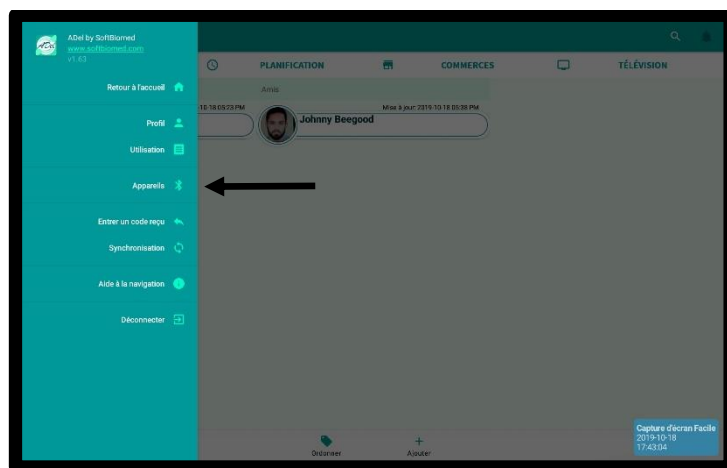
ADel by SoftBiomed
www.softbiomed.com
v1.63

Retour à l'accueil

Profil

Utilisation

Appareils

Entrer un code reçu

Synchronisation

Aide à la navigation

Déconnecter

PLANIFICATION

COMMERCES

TÉLÉVISION

Amis

10-18 05:23 PM

Mise à jour: 2019-10-18 05:38 PM

Johnny Beegood

Ordonner

Ajouter

Capture d'écran Facile
2019-10-18
17:43:04